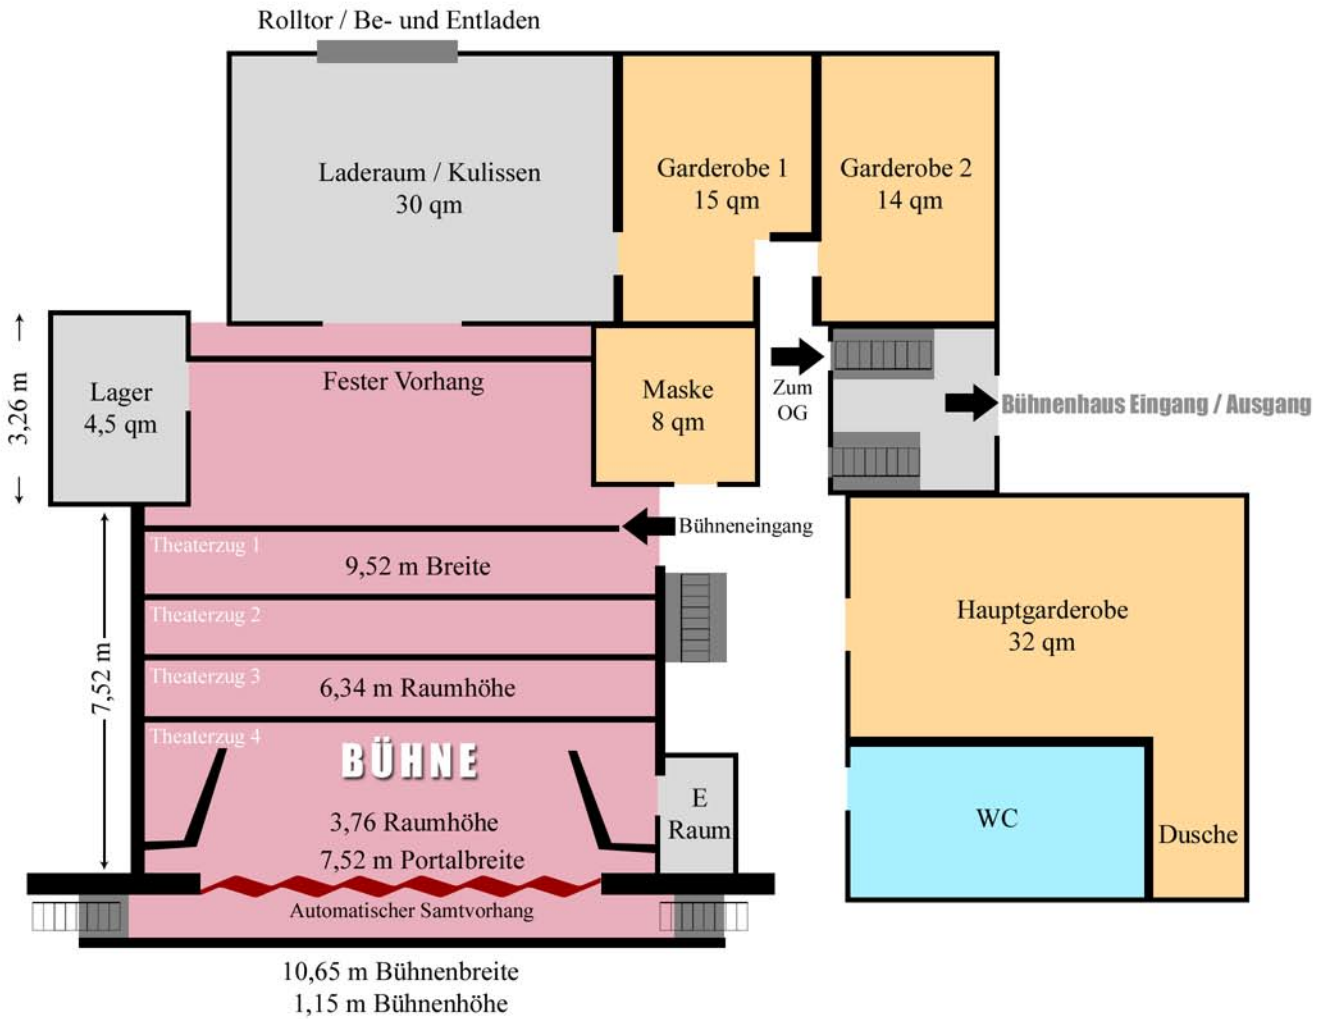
Rolltor / Be- und Entladen

Laderaum / Kulissen
30 qm

Garderobe 1
15 qm

Garderobe 2
14 qm

3,26 m

Lager
4,5 qm

Fester Vorhang

Maske
8 qm

Zum
OG

Bühnenhaus Eingang / Ausgang

Bühneneingang

Theaterzug 1

9,52 m Breite

Theaterzug 2

7,52 m

Theaterzug 3

6,34 m Raumhöhe

Theaterzug 4

BÜHNE

Hauptgarderobe
32 qm

E
Raum

3,76 Raumhöhe
7,52 m Portalbreite

WC

Dusche

Automatischer Samtvorhang

10,65 m Bühnenbreite
1,15 m Bühnenhöhe